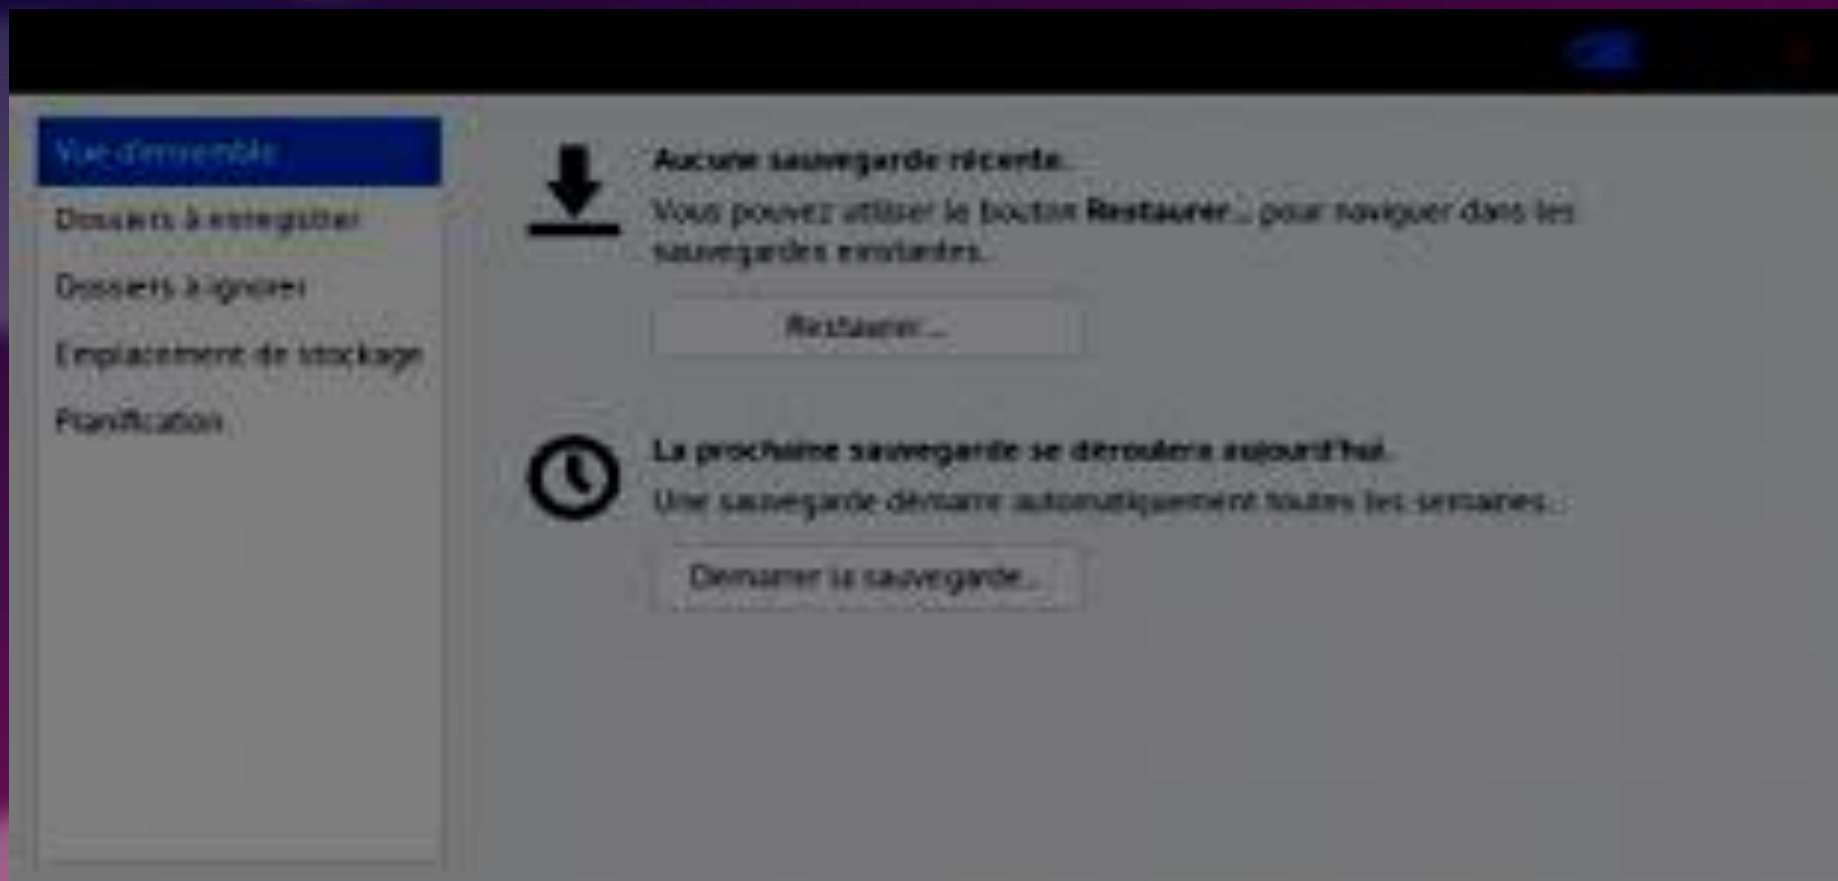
Vue d'ensemble

Dossiers à enregistrer

Dossiers à ignorer

Emplacement de stockage

Planification

Aucune sauvegarde récente.

Vous pouvez utiliser le bouton **Restaurer...** pour naviguer dans les sauvegardes existantes.

Restaurer...

La prochaine sauvegarde se déroulera aujourd'hui.

Une sauvegarde démarre automatiquement toutes les semaines.

Démarrer la sauvegarde...